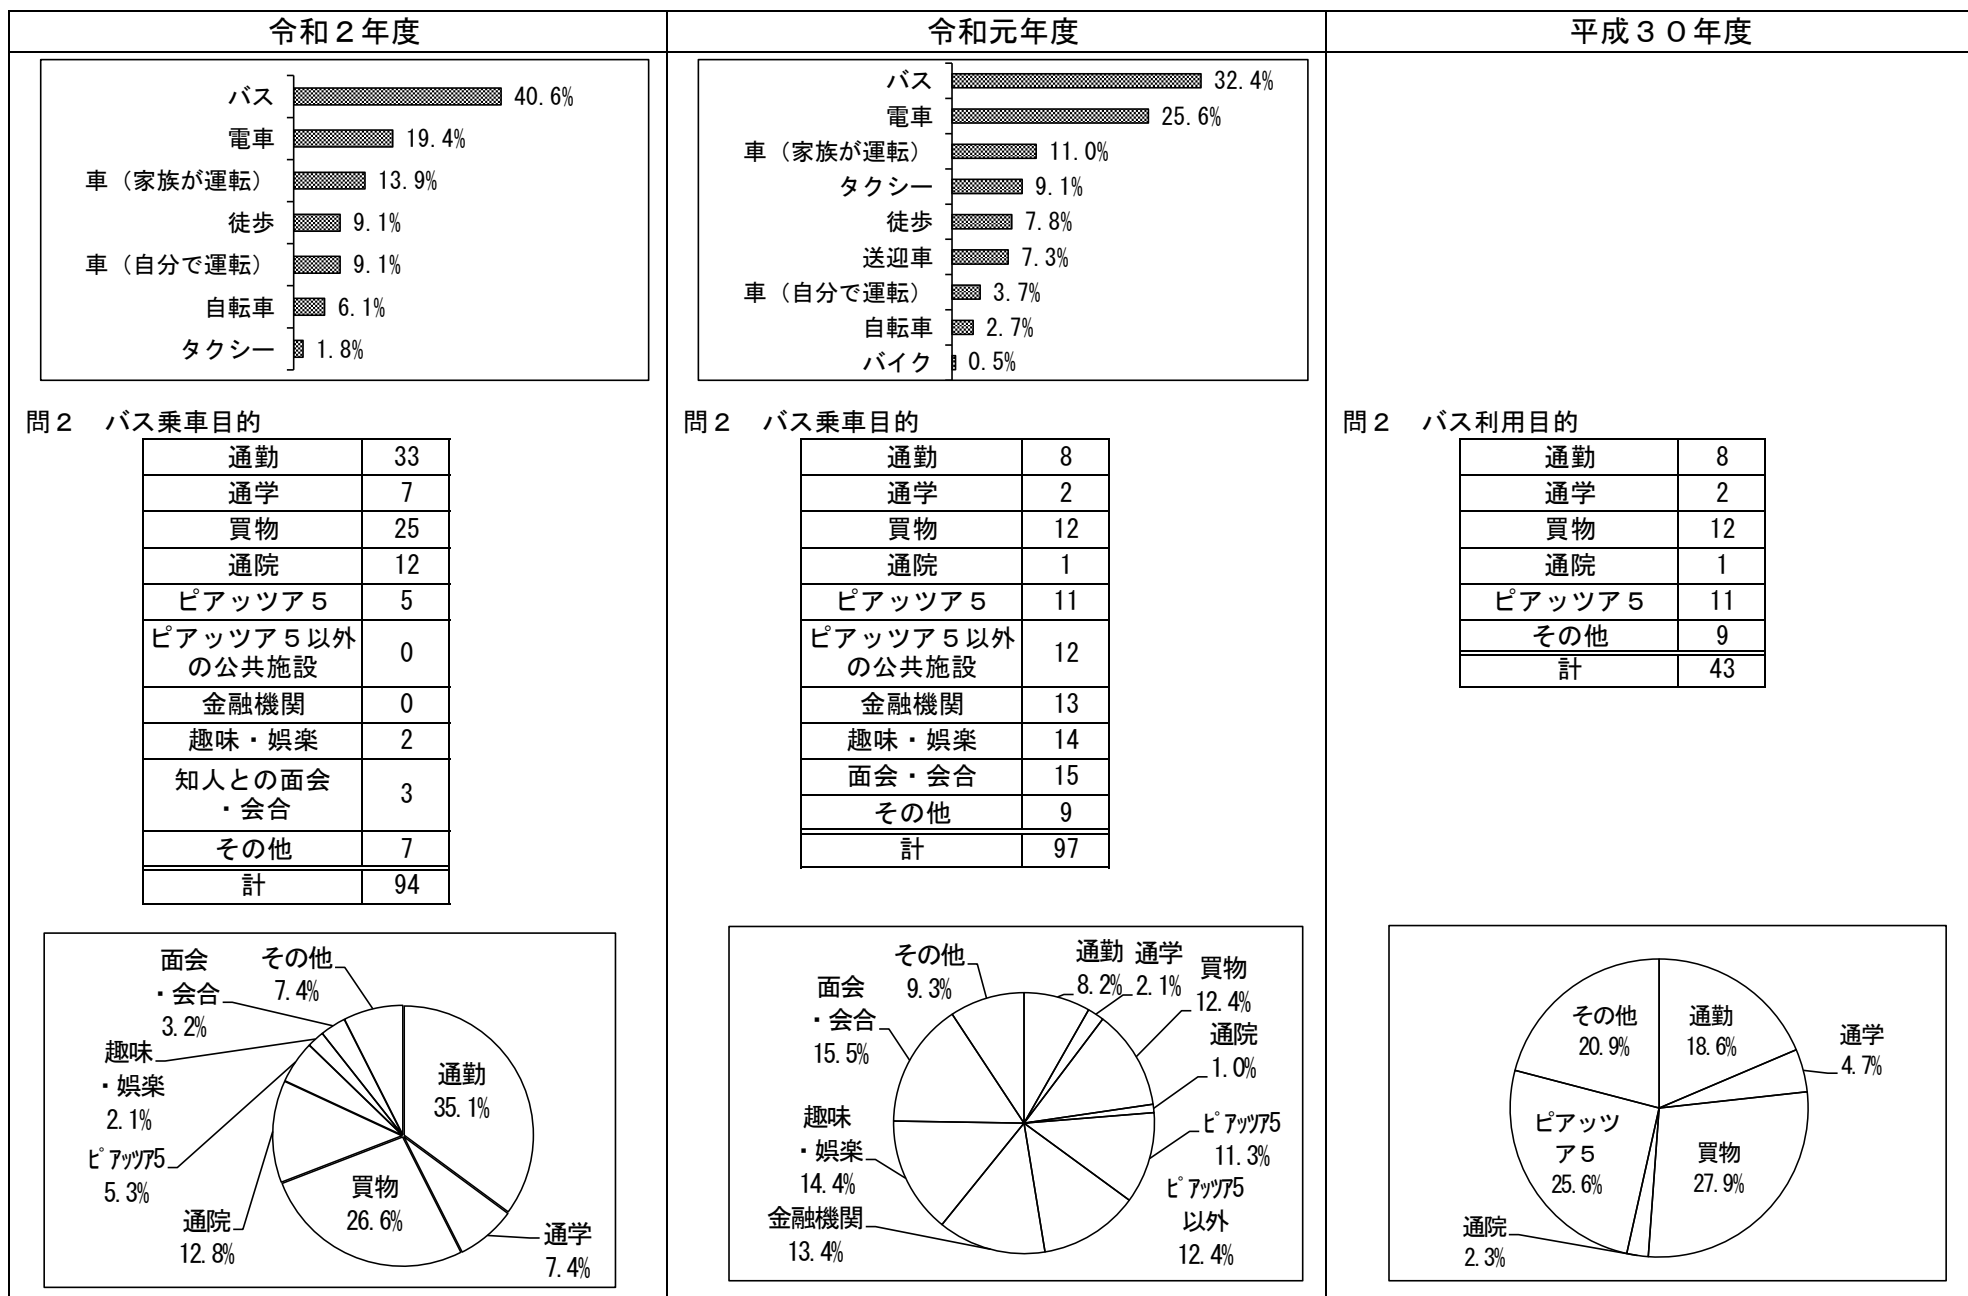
令和２年度

バス 40.6%
電車 19.4%
車（家族が運転） 13.9%
徒歩 9.1%
車（自分で運転） 9.1%
自転車 6.1%
タクシー 1.8%

問２　バス乗車目的

| 通勤 | 33 |
|---|---|
| 通学 | 7 |
| 買物 | 25 |
| 通院 | 12 |
| ピアッツア５ | 5 |
| ピアッツア５以外の公共施設 | 0 |
| 金融機関 | 0 |
| 趣味・娯楽 | 2 |
| 知人との面会・会合 | 3 |
| その他 | 7 |
| 計 | 94 |

面会・会合 3.2%
その他 7.4%
趣味・娯楽 2.1%
ﾋﾟｱｯﾂｱ5 5.3%
通院 12.8%
買物 26.6%
通勤 35.1%
通学 7.4%

令和元年度

バス 32.4%
電車 25.6%
車（家族が運転） 11.0%
タクシー 9.1%
徒歩 7.8%
送迎車 7.3%
車（自分で運転） 3.7%
自転車 2.7%
バイク 0.5%

問２　バス乗車目的

| 通勤 | 8 |
|---|---|
| 通学 | 2 |
| 買物 | 12 |
| 通院 | 1 |
| ピアッツア５ | 11 |
| ピアッツア５以外の公共施設 | 12 |
| 金融機関 | 13 |
| 趣味・娯楽 | 14 |
| 面会・会合 | 15 |
| その他 | 9 |
| 計 | 97 |

その他 9.3%
通勤 8.2%
通学 2.1%
買物 12.4%
面会・会合 15.5%
通院 1.0%
ﾋﾟｱｯﾂｱ5 11.3%
趣味・娯楽 14.4%
ﾋﾟｱｯﾂｱ5以外 12.4%
金融機関 13.4%

平成３０年度

問２　バス利用目的

| 通勤 | 8 |
|---|---|
| 通学 | 2 |
| 買物 | 12 |
| 通院 | 1 |
| ピアッツア５ | 11 |
| その他 | 9 |
| 計 | 43 |

その他 20.9%
通勤 18.6%
通学 4.7%
ピアッツア５ 25.6%
買物 27.9%
通院 2.3%